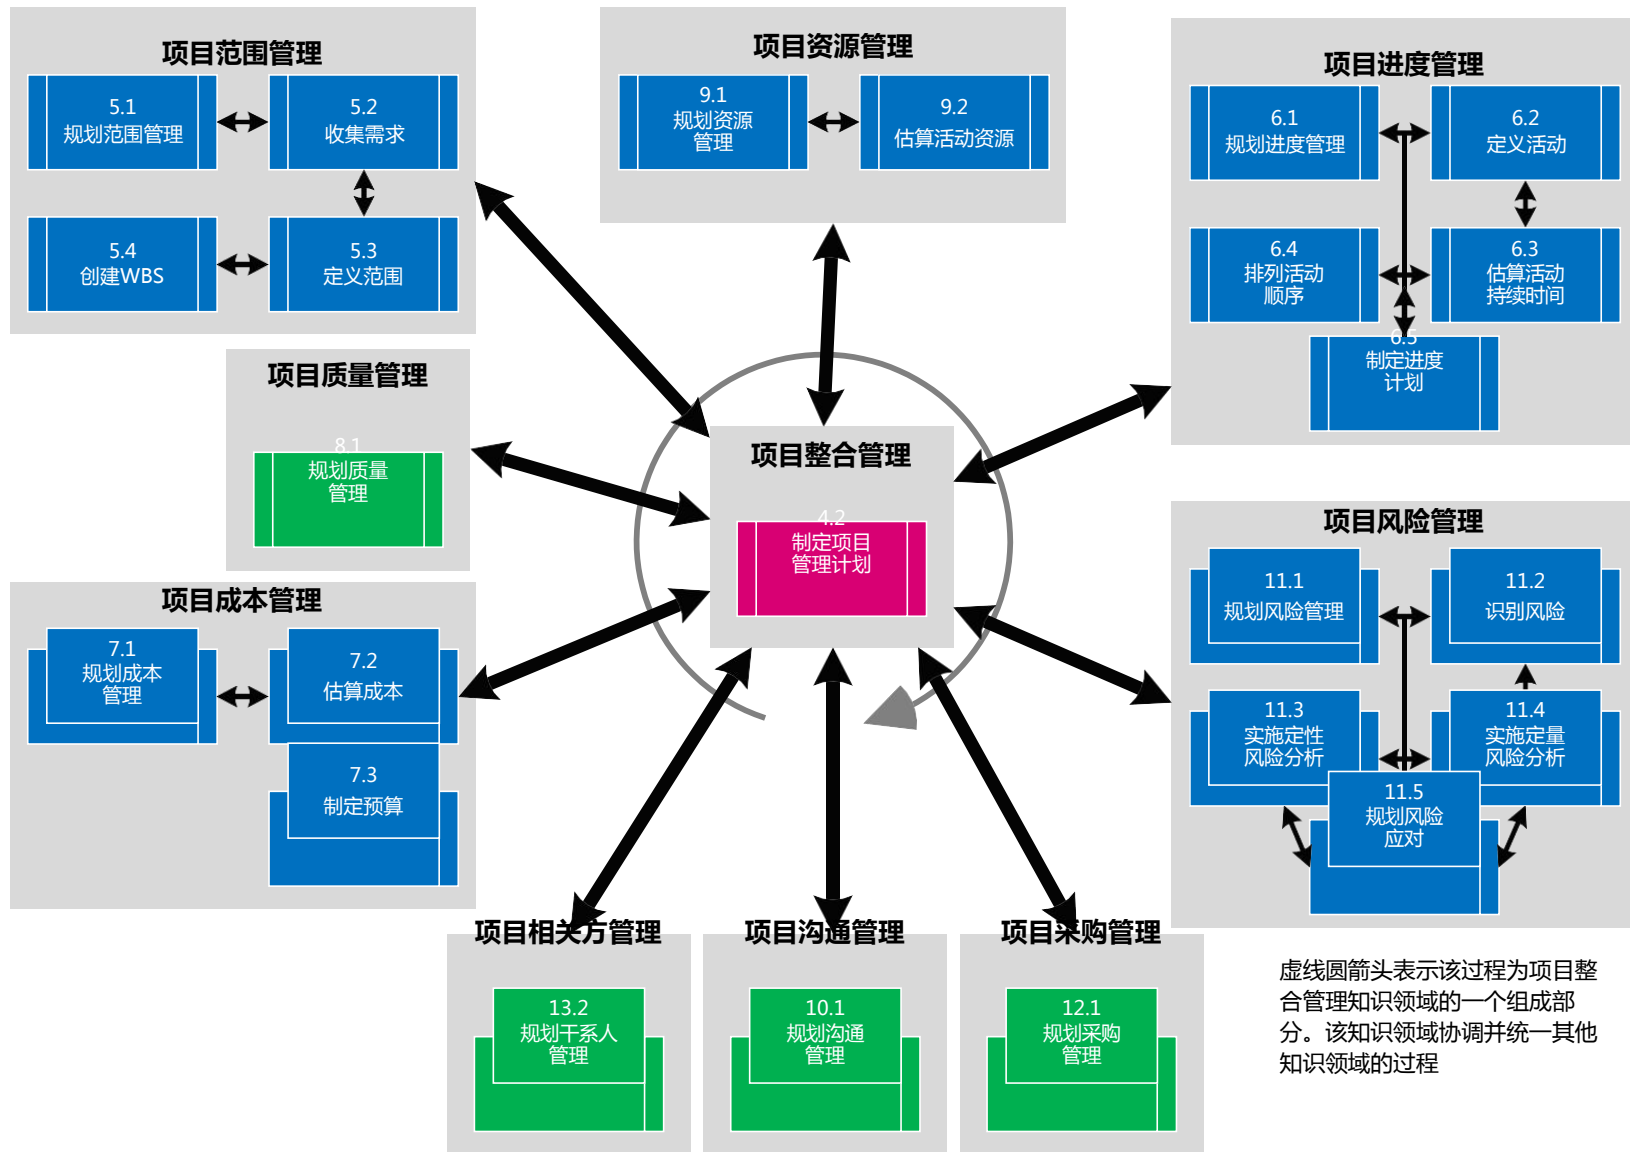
项目范围管理

5.1
规划范围管理

5.2
收集需求

5.4
创建WBS

5.3
定义范围

项目资源管理

9.1
规划资源管理

9.2
估算活动资源

项目进度管理

6.1
规划进度管理

6.2
定义活动

6.4
排列活动顺序

6.3
估算活动持续时间

6.5
制定进度计划

项目质量管理

8.1
规划质量管理

项目整合管理

4.2
制定项目管理计划

项目风险管理

11.1
规划风险管理

11.2
识别风险

11.3
实施定性风险分析

11.4
实施定量风险分析

11.5
规划风险应对

项目成本管理

7.1
规划成本管理

7.2
估算成本

7.3
制定预算

项目相关方管理

13.2
规划干系人管理

项目沟通管理

10.1
规划沟通管理

项目采购管理

12.1
规划采购管理

虚线圆箭头表示该过程为项目整合管理知识领域的一个组成部分。该知识领域协调并统一其他知识领域的过程